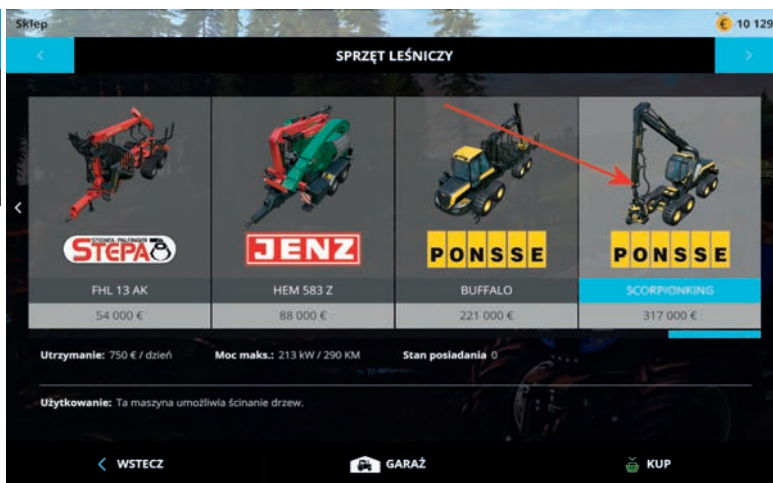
Sklep

€ 10 129

SPRZĘT LEŚNICZY

STEPA

FHL 13 AK

54 000 €

JENZ

HEM 583 Z

88 000 €

PONSSE

BUFFALO

221 000 €

PONSSE

SCORPIONKING

317 000 €

Utrzymanie: 750 € / dzień

Moc maks.: 213 kW / 290 KM

Stan posiadania 0

Użytkowanie: Ta maszyna umożliwia ścinanie drzew.

WSTECZ

GARAŻ

KUP